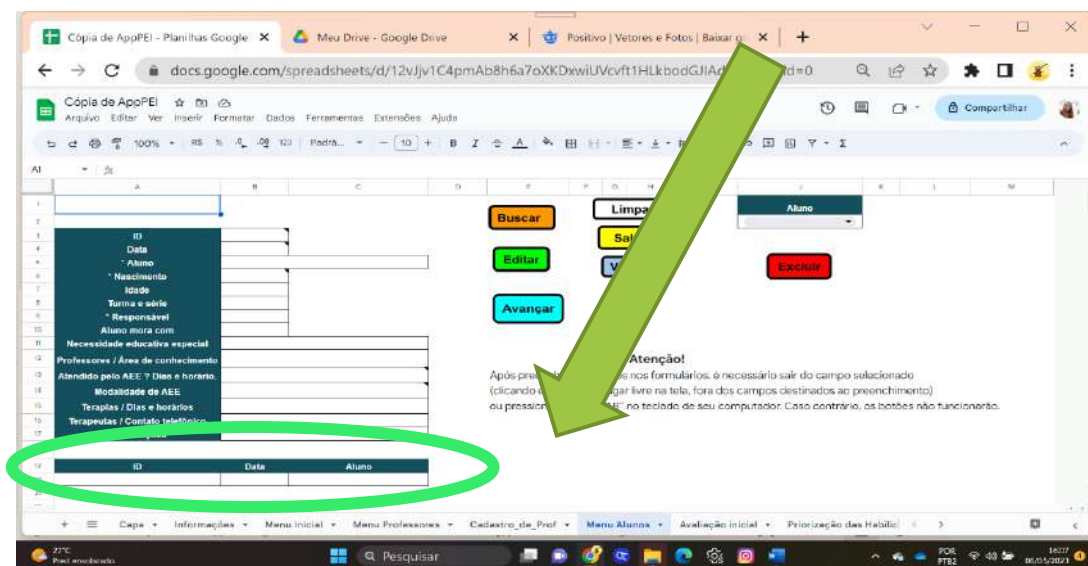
Cópia de AppPEI - Planilhas Google ×
Meu Drive - Google Drive ×
Positivo | Vetores e Fotos | Baixar ×
+

docs.google.com/spreadsheets/d/12vJjv1C4pmAb8h6a7oXKDxwiUVcvft1HLkbodGJIAd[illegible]d=0

Cópia de AppPEI
Arquivo Editar Ver Inserir Formatar Dados Ferramentas Extensões Ajuda
Compartilhar

100% R$ % .0 .00 123 Padrã... 10 B I S A Σ

A1 fx

| | A | B | C |
|---|---|---|---|
| 1 | | | |
| 2 | | | |
| 3 | ID | | |
| 4 | Data | | |
| 5 | * Aluno | | |
| 6 | * Nascimento | | |
| 7 | Idade | | |
| 8 | Turma e série | | |
| 9 | * Responsável | | |
| 10 | Aluno mora com | | |
| 11 | Necessidade educativa especial | | |
| 12 | Professores / Área de conhecimento | | |
| 13 | Atendido pelo AEE ? Dias e horario. | | |
| 14 | Modalidade de AEE | | |
| 15 | Terapias / Dias e horários | | |
| 16 | Terapeutas / Contato telefônico | | |
| 17 | | | |
| 18 | | | |
| 19 | ID | Data | Aluno |

Buscar
Limpa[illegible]
Sal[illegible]
Editar
V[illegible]
Excluir
Avançar
Aluno

Atenção!
Após pre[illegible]s nos formulários, é necessário sair do campo selecionado (clicando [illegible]gar livre na tela, fora dos campos destinados ao preenchimento) ou pression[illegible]" no teclado de seu computador. Caso contrário, os botões não funcionarão.

+ ≡ Capa ▾ Informações ▾ Menu inicial ▾ Menu Professores ▾ Cadastro_de_Prof ▾ Menu Alunos ▾ Avaliação inicial ▾ Priorização das Habilid

27°C
Pred ensolarado
Pesquisar
POR PTB2
16:07
06/05/2023